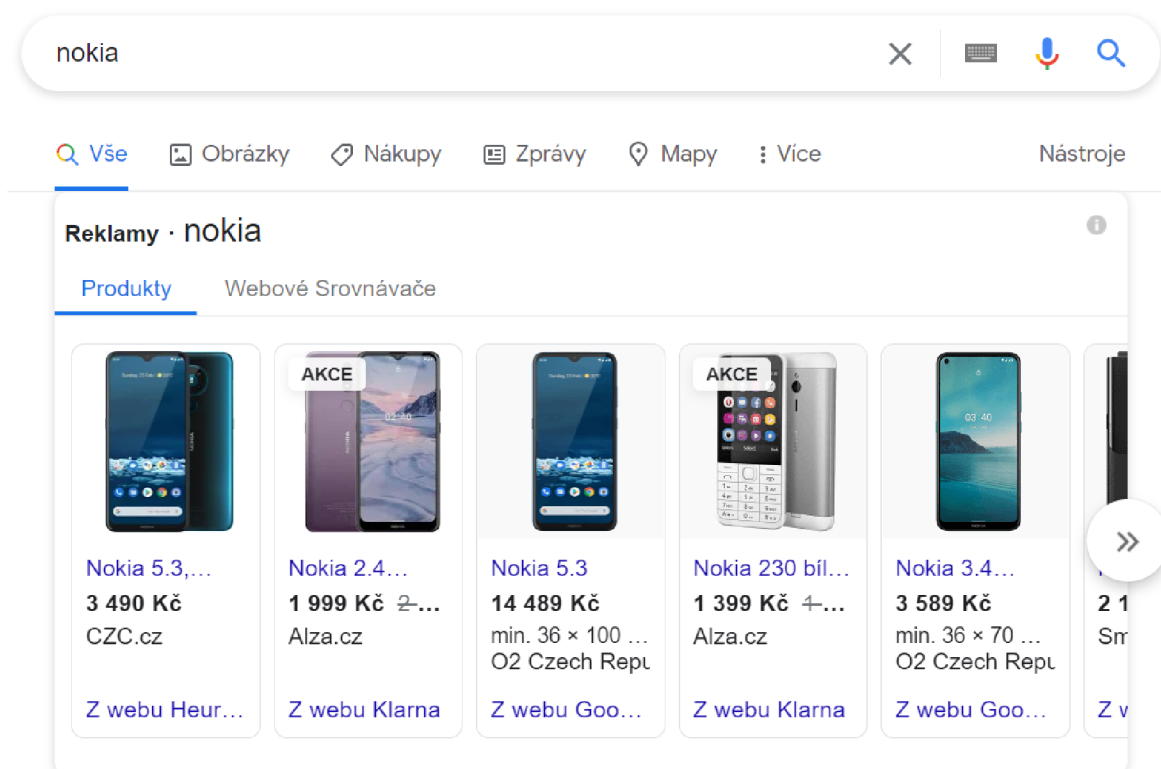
nokia

Vše Obrázky Nákupy Zprávy Mapy Více Nástroje

Reklamy · nokia

Produkty Webové Srovnávače

Nokia 5.3,…
3 490 Kč
CZC.cz
Z webu Heur…

AKCE
Nokia 2.4…
1 999 Kč ~~2…~~
Alza.cz
Z webu Klarna

Nokia 5.3
14 489 Kč
min. 36 × 100 …
O2 Czech Repu
Z webu Goo…

AKCE
Nokia 230 bíl…
1 399 Kč ~~1…~~
Alza.cz
Z webu Klarna

Nokia 3.4…
3 589 Kč
min. 36 × 70 …
O2 Czech Repu
Z webu Goo…

2 1
Sm
Z w